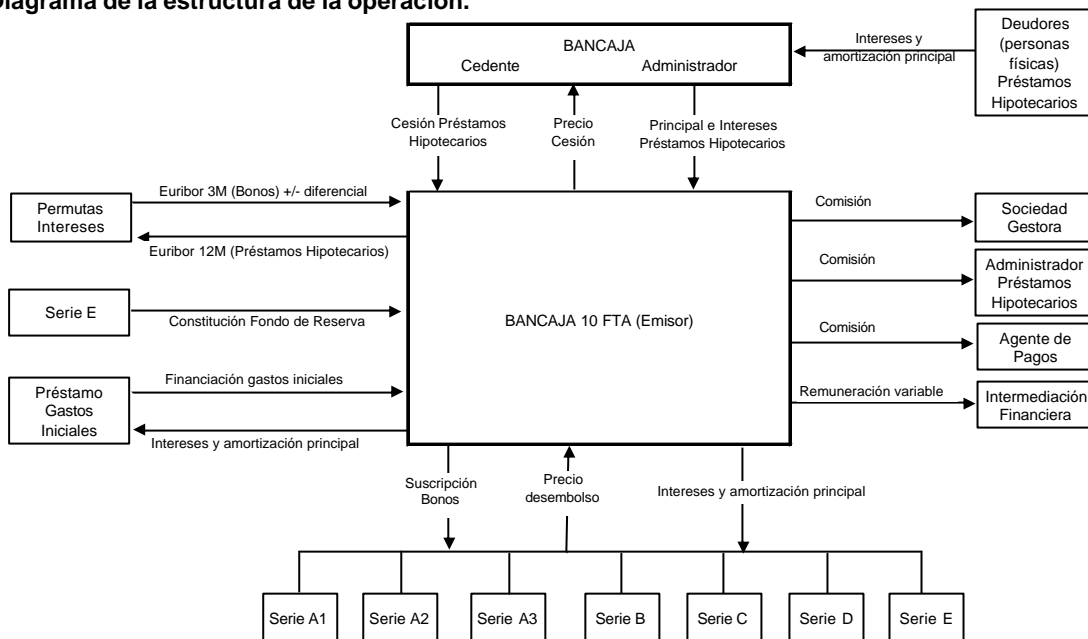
Diagrama de la estructura de la operación.

BANCAJA
Cedente
Administrador

Intereses y amortización principal

Deudores (personas físicas) Préstamos Hipotecarios

Cesión Préstamos Hipotecarios

Precio Cesión

Principal e Intereses Préstamos Hipotecarios

Permutas Intereses

Euribor 3M (Bonos) +/- diferencial

Euribor 12M (Préstamos Hipotecarios)

Serie E

Constitución Fondo de Reserva

Préstamo Gastos Iniciales

Financiación gastos iniciales

Intereses y amortización principal

BANCAJA 10 FTA (Emisor)

Comisión

Sociedad Gestora

Comisión

Administrador Préstamos Hipotecarios

Comisión

Agente de Pagos

Remuneración variable

Intermediación Financiera

Suscripción Bonos

Precio desembolso

Intereses y amortización principal

Serie A1
Serie A2
Serie A3
Serie B
Serie C
Serie D
Serie E